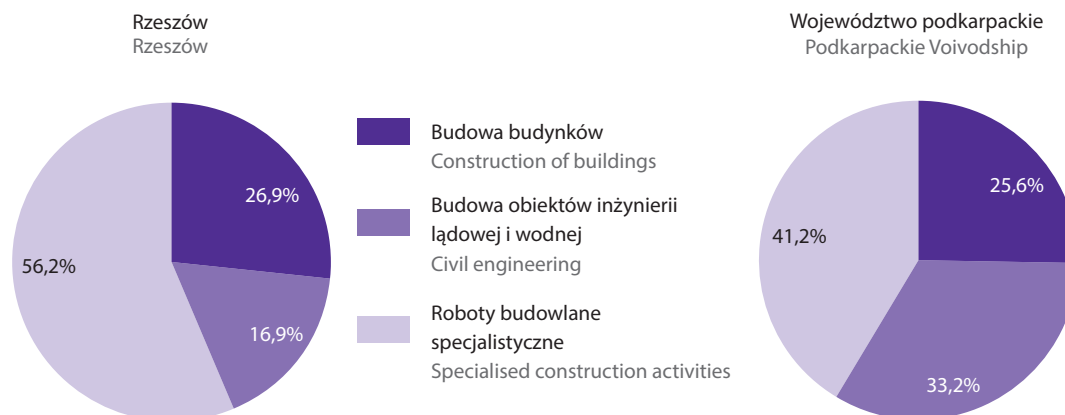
Rzeszów
Rzeszów

56,2%

26,9%

16,9%

Budowa budynków
Construction of buildings

Budowa obiektów inżynierii lądowej i wodnej
Civil engineering

Roboty budowlane specjalistyczne
Specialised construction activities

Województwo podkarpackie
Podkarpackie Voivodship

41,2%

25,6%

33,2%